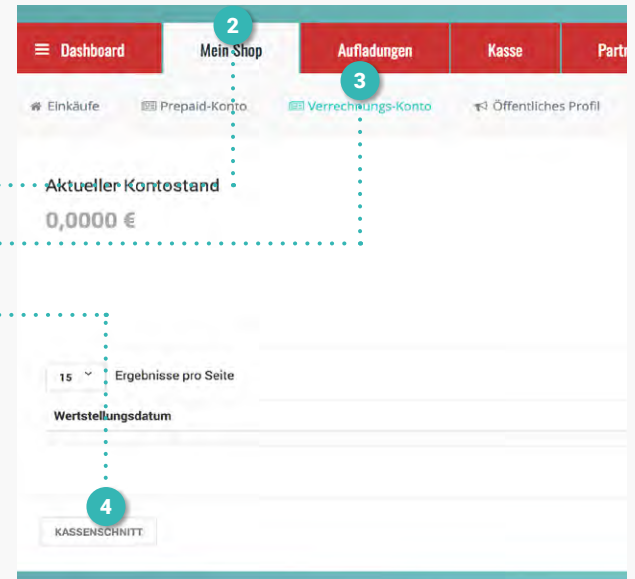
2

≡ Dashboard

Mein Shop

Aufladungen

Kasse

Partn

3

Einkäufe

Prepaid-Konto

Verrechnungs-Konto

Öffentliches Profil

Aktueller Kontostand

0,0000 €

15

Ergebnisse pro Seite

Wertstellungsdatum

4

KASSENSCHNITT